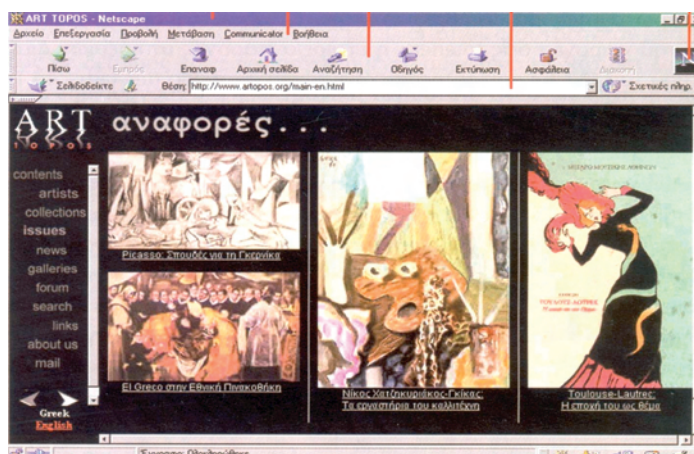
ART TOPOS - Netscape

Αρχείο Επεξεργασία Προβολή Μετάβαση Communicator Βοήθεια

Πίσω Εμπρός Επαναφ Αρχική σελίδα Αναζήτηση Οδηγός Εκτύπωση Ασφάλεια Διακοπή

Σελιδοδείκτες Θέση: http://www.artopos.org/main-en.html Σχετικές πληρ.

ART TOPOS

αναφορές...

contents
artists
collections
issues
news
galleries
forum
search
links
about us
mail

Greek
English

Picasso: Σπουδές για τη Γκερνίκα

El Greco στην Εθνική Πινακοθήκη

Νίκος Χατζηκυριάκος-Γκίκας: Το εργαστήριο του καλλιτέχνη

Toulouse-Lautrec: Η εποχή του ως θέμα

Έγγραφο: Ολοκληρώθηκε